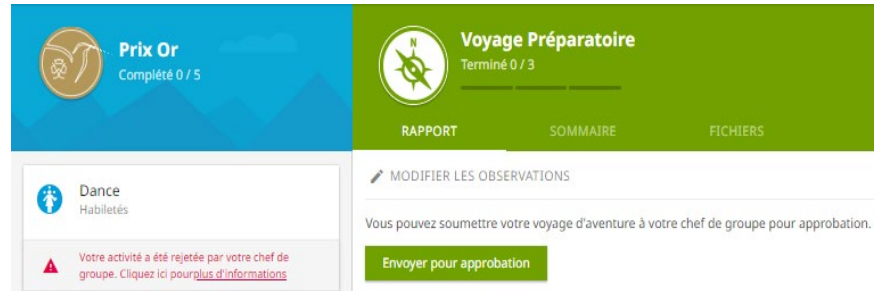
Prix Or
Complété 0 / 5

Voyage Préparatoire
Terminé 0 / 3

RAPPORT
SOMMAIRE
FICHIERS

Dance
Habiletés

Votre activité a été rejetée par votre chef de groupe. Cliquez ici pourplus d'informations

MODIFIER LES OBSERVATIONS

Vous pouvez soumettre votre voyage d'aventure à votre chef de groupe pour approbation.

Envoyer pour approbation